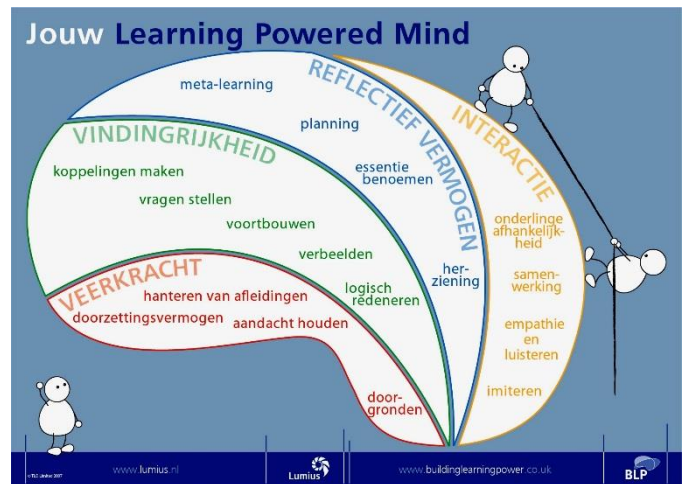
Jouw Learning Powered Mind

REFLECTIEF VERMOGEN
meta-learning
planning
essentie benoemen
her-ziening

INTERACTIE
onderlinge afhankelijkheid
samen-werking
empathie en luisteren
imiteren

VINDINGRIJKHEID
koppelingen maken
vragen stellen
voortbouwen
verbeelden
logisch redeneren

VEERKRACHT
hanteren van afleidingen
doorzettingsvermogen
aandacht houden
door-gronden

© TLO Limited 2007
www.lumius.nl
Lumius
www.buildinglearningpower.co.uk
BLP